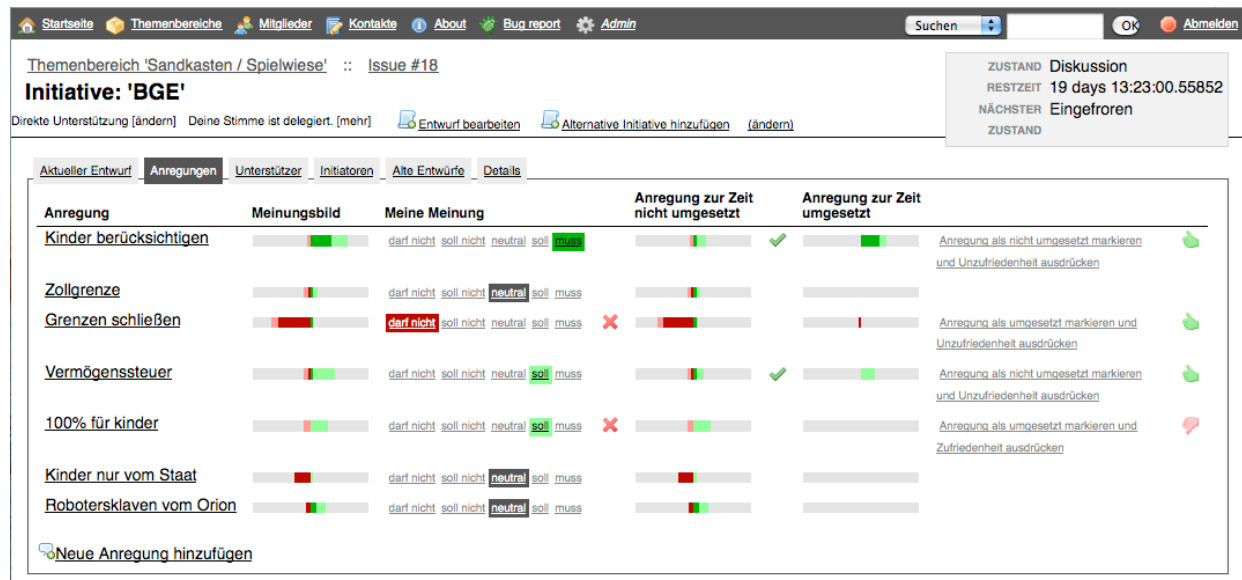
Startseite Themenbereiche Mitglieder Kontakte About Bug report Admin Suchen OK Abmelden

Themenbereich 'Sandkasten / Spielwiese' :: Issue #18

Initiative: 'BGE'

Direkte Unterstützung [ändern] Deine Stimme ist delegiert. [mehr] Entwurf bearbeiten Alternative Initiative hinzufügen (ändern)

ZUSTAND Diskussion
RESTZEIT 19 days 13:23:00.55852
NÄCHSTER ZUSTAND Eingefroren

Aktueller Entwurf | Anregungen | Unterstützer | Initiatoren | Alte Entwürfe | Details

| Anregung | Meinungsbild | Meine Meinung | Anregung zur Zeit nicht umgesetzt | Anregung zur Zeit umgesetzt | |
|---|---|---|---|---|---|
| Kinder berücksichtigen | | darf nicht soll nicht neutral soll muss | | | Anregung als nicht umgesetzt markieren und Unzufriedenheit ausdrücken |
| Zollgrenze | | darf nicht soll nicht neutral soll muss | | | |
| Grenzen schließen | | darf nicht soll nicht neutral soll muss | | | Anregung als umgesetzt markieren und Unzufriedenheit ausdrücken |
| Vermögenssteuer | | darf nicht soll nicht neutral soll muss | | | Anregung als nicht umgesetzt markieren und Unzufriedenheit ausdrücken |
| 100% für kinder | | darf nicht soll nicht neutral soll muss | | | Anregung als umgesetzt markieren und Zufriedenheit ausdrücken |
| Kinder nur vom Staat | | darf nicht soll nicht neutral soll muss | | | |
| Robotersklaven vom Orion | | darf nicht soll nicht neutral soll muss | | | |

Neue Anregung hinzufügen